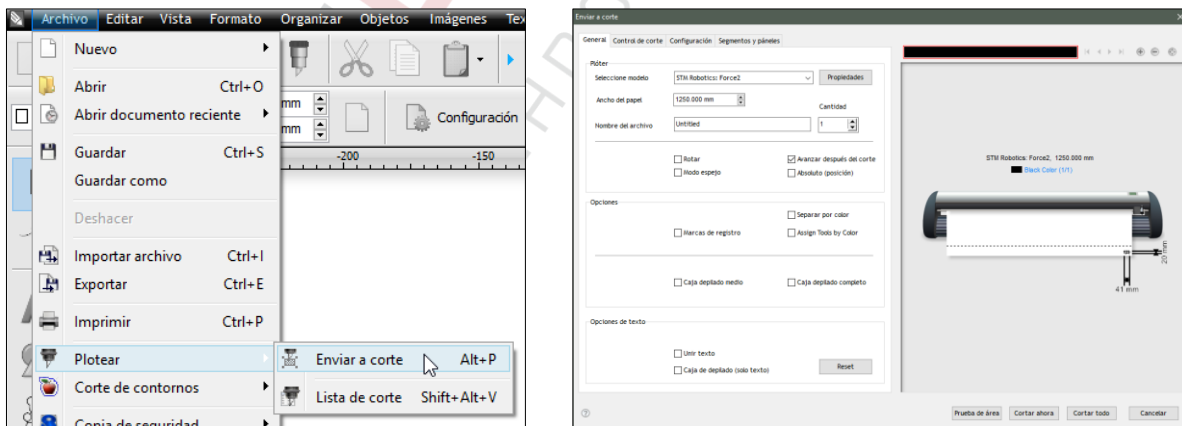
Archivo Editar Vista Formato Organizar Objetos Imágenes Tex

Nuevo
Abrir Ctrl+O
Abrir documento reciente
Guardar Ctrl+S
Guardar como
Deshacer
Importar archivo Ctrl+I
Exportar Ctrl+E
Imprimir Ctrl+P
Plotear
Corte de contornos
Copia de seguridad

Enviar a corte Alt+P
Lista de corte Shift+Alt+V

mm
mm
Configuración
-200 -150

Enviar a corte

General Control de corte Configuración Segmentos y páneles

Plóter
Seleccione modelo STM Robotics: Force2 Propiedades
Ancho del papel 1250.000 mm Cantidad
Nombre del archivo Untitled 1

Rotar
Avanzar después del corte
Modo espejo
Absoluto (posición)

Opciones
Separar por color
Marcas de registro
Assign Tools by Color
Caja depilado medio
Caja depilado completo

Opciones de texto
Unir texto
Caja de depilado (solo texto)
Reset

STM Robotics: Force2, 1250.000 mm
Black Color (1/1)
20 mm
41 mm

Prueba de área Cortar ahora Cortar todo Cancelar